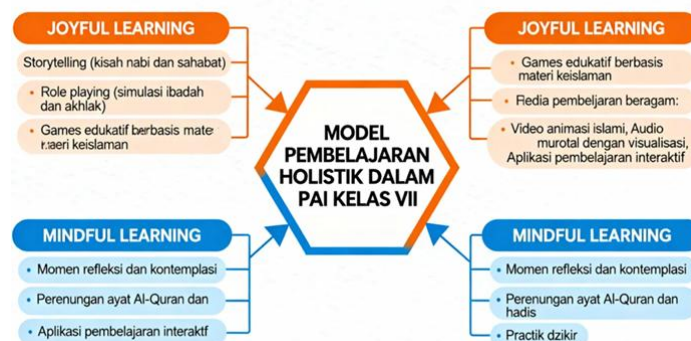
JOYFUL LEARNING

Storytelling (kisah nabi dan sahabat)

• Role playing (simulasi ibadah dan akhlak)

• Games edukatif berbasis mate r.aeri keislaman

JOYFUL LEARNING

• Games edukatif berbasis materi keislaman

• Fledia pembeljaran beragam:

• Video animasi islami, Audio murotal dengan visualisasi, Aplikasi pembelajaran interaktif

MODEL PEMBELAJARAN HOLISTIK DALAM PAI KELAS VII

MINDFUL LEARNING

• Momen refleksi dan kontemplasi

• Perenungan ayat Al-Quran dan

• Aplikasi pembelajaran interaktf

MINDFUL LEARNING

• Momen refleksi dan kontemplasi

• Perenungan ayat Al-Quran dan hadis

• Practik dzikir